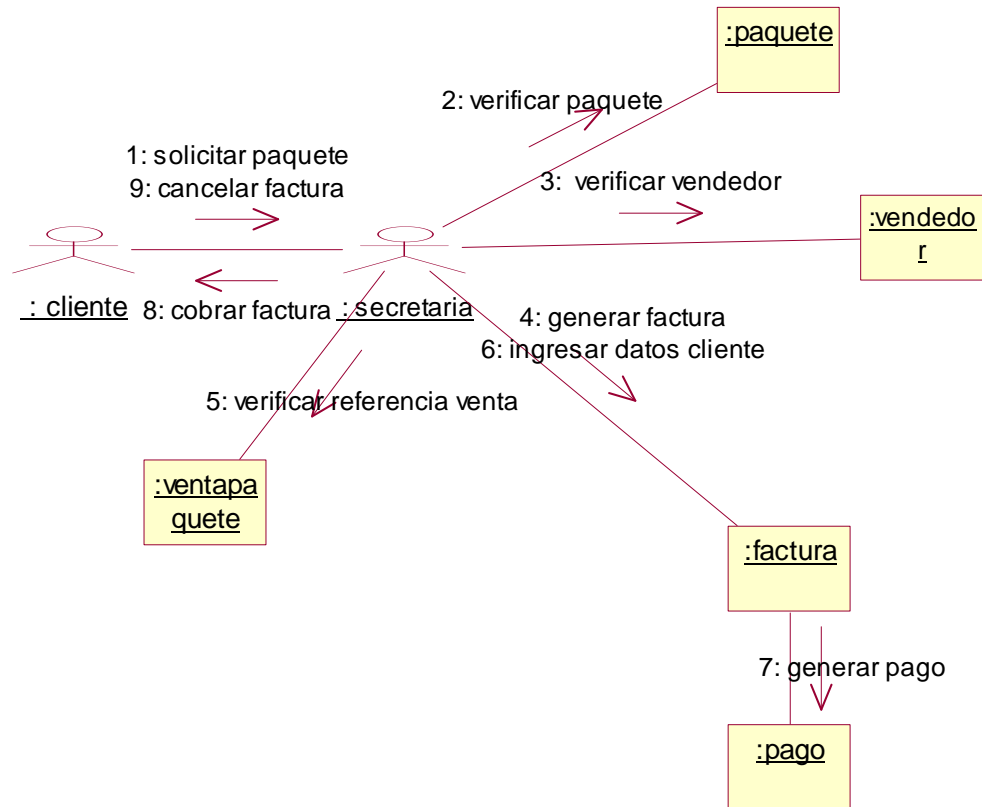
:paquete

2: verificar paquete

1: solicitar paquete
9: cancelar factura

3: verificar vendedor

:vendedor

: cliente

8: cobrar factura

: secretaria

4: generar factura
6: ingresar datos cliente

5: verificar referencia venta

:ventapaquete

:factura

7: generar pago

:pago